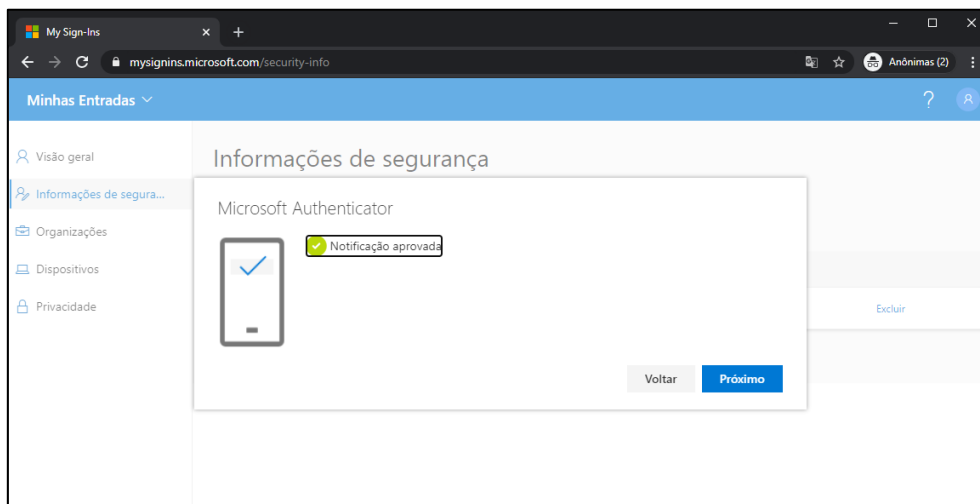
My Sign-Ins
mysignins.microsoft.com/security-info
Anônimas (2)
Minhas Entradas
?
Visão geral
Informações de segura...
Organizações
Dispositivos
Privacidade
Informações de segurança
Microsoft Authenticator
Notificação aprovada
Excluir
Voltar
Próximo